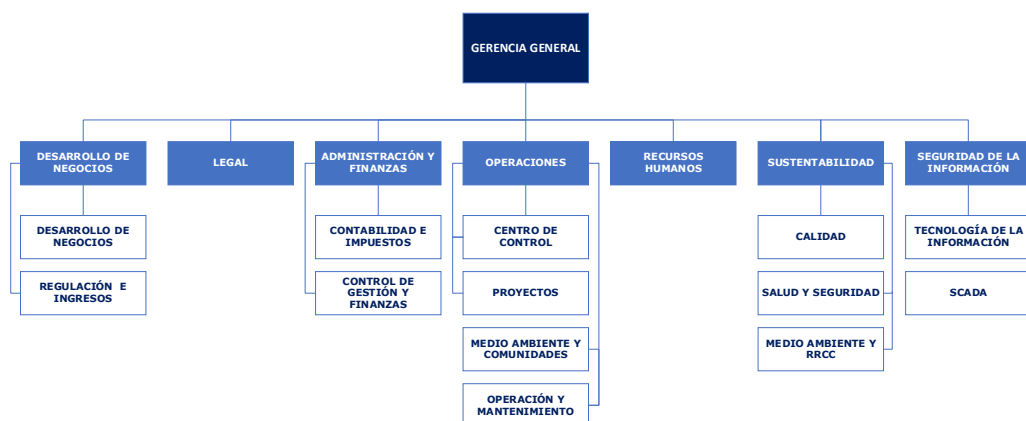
GERENCIA GENERAL

DESARROLLO DE NEGOCIOS

DESARROLLO DE NEGOCIOS

REGULACIÓN E INGRESOS

LEGAL

ADMINISTRACIÓN Y FINANZAS

CONTABILIDAD E IMPUESTOS

CONTROL DE GESTIÓN Y FINANZAS

OPERACIONES

CENTRO DE CONTROL

PROYECTOS

MEDIO AMBIENTE Y COMUNIDADES

OPERACIÓN Y MANTENIMIENTO

RECURSOS HUMANOS

SUSTENTABILIDAD

CALIDAD

SALUD Y SEGURIDAD

MEDIO AMBIENTE Y RRCC

SEGURIDAD DE LA INFORMACIÓN

TECNOLOGÍA DE LA INFORMACIÓN

SCADA